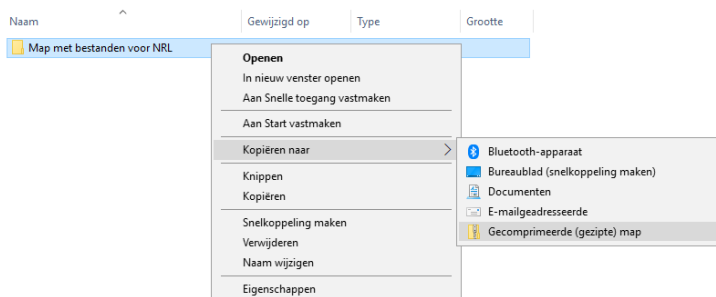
Naam | Gewijzigd op | Type | Grootte

Map met bestanden voor NRL

Openen
In nieuw venster openen
Aan Snelle toegang vastmaken
Aan Start vastmaken
Kopiëren naar
Knippen
Kopiëren
Snelkoppeling maken
Verwijderen
Naam wijzigen
Eigenschappen

Bluetooth-apparaat
Bureaublad (snelkoppeling maken)
Documenten
E-mailgeadresseerde
Gecomprimeerde (gezipte) map